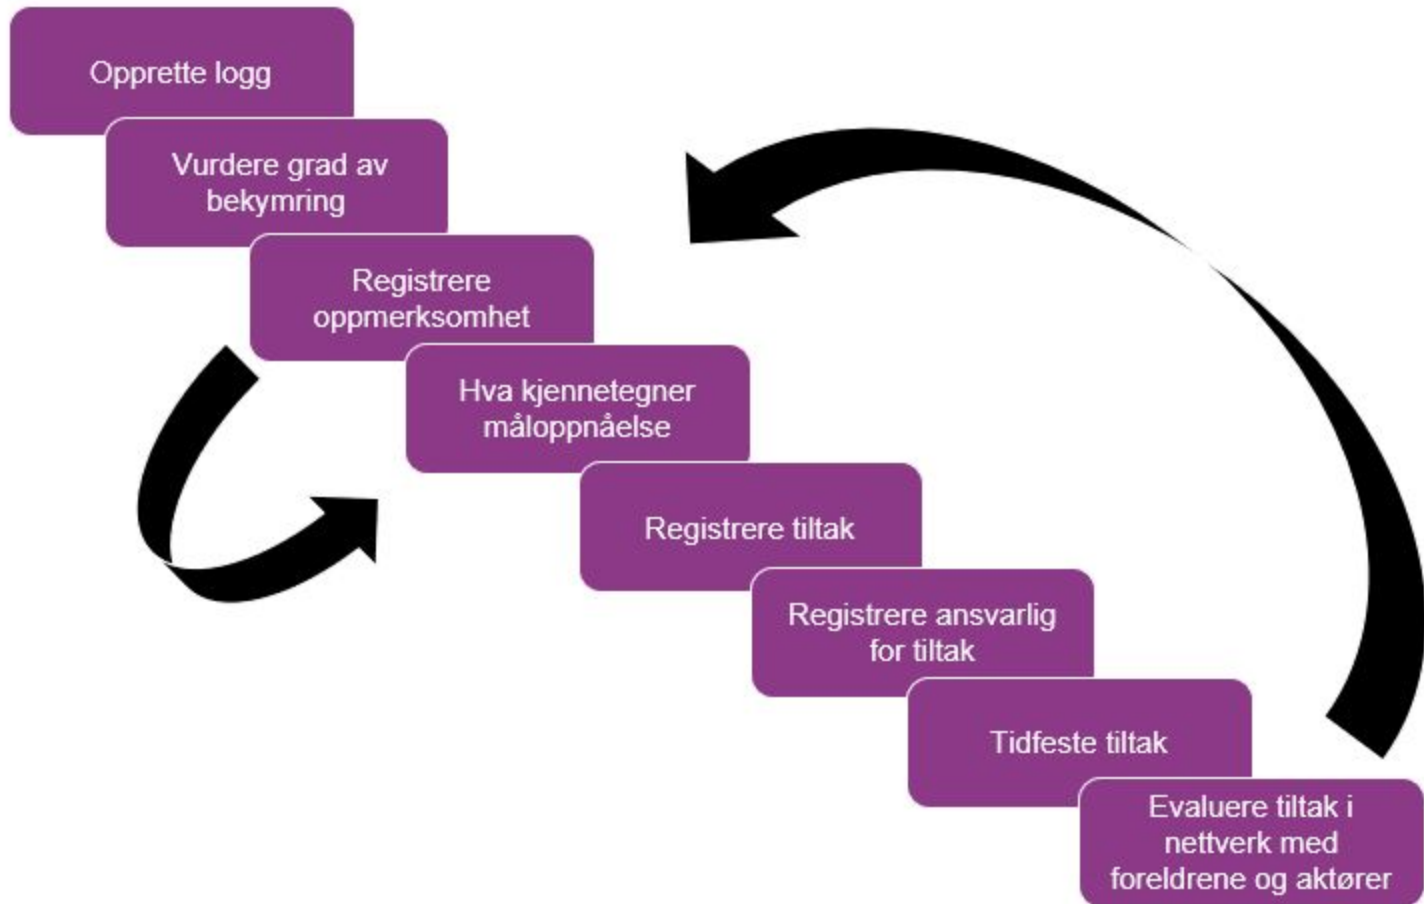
Opprette logg

Vurdere grad av bekymring

Registrere oppmerksomhet

Hva kjennetegner måloppnåelse

Registrere tiltak

Registrere ansvarlig for tiltak

Tidfeste tiltak

Evaluere tiltak i nettverk med foreldrene og aktører